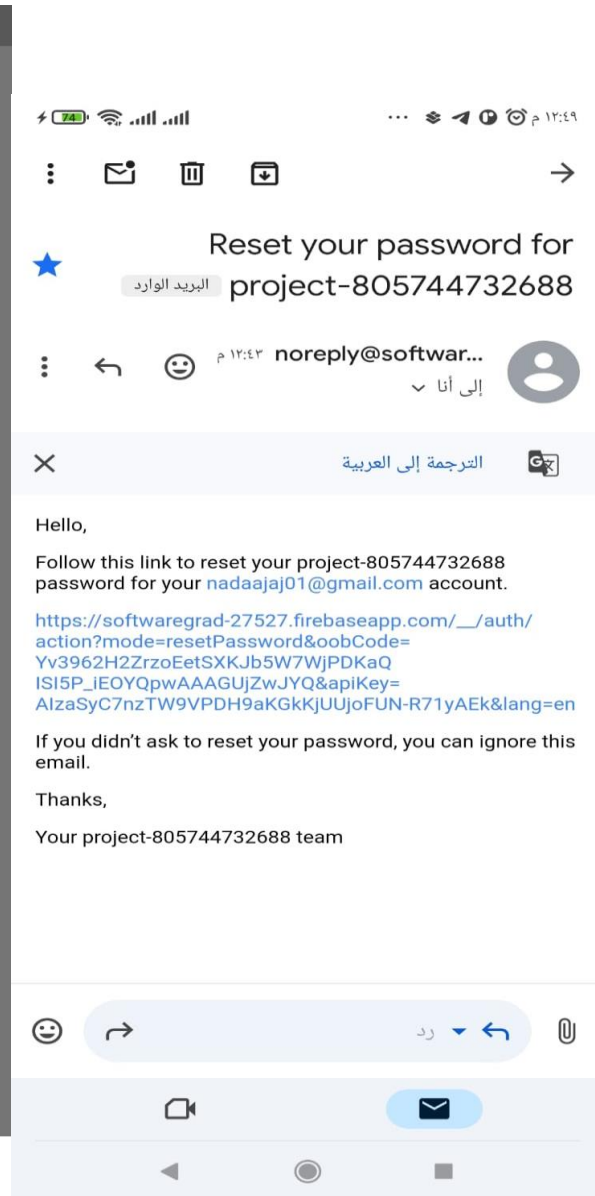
74 ١٢:٤٩ م

Reset your password for project-805744732688 البريد الوارد

noreply@softwar... ١٢:٤٣ م
إلى أنا

الترجمة إلى العربية

Hello,

Follow this link to reset your project-805744732688 password for your nadaajaj01@gmail.com account.

https://softwaregrad-27527.firebaseapp.com/__/auth/action?mode=resetPassword&oobCode=Yv3962H2ZrzoEetSXKJb5W7WjPDKaQISI5P_iEOYQpwAAAGUjZwJYQ&apiKey=AIzaSyC7nzTW9VPDH9aKGkKjUUjoFUN-R71yAEk&lang=en

If you didn't ask to reset your password, you can ignore this email.

Thanks,

Your project-805744732688 team

رد